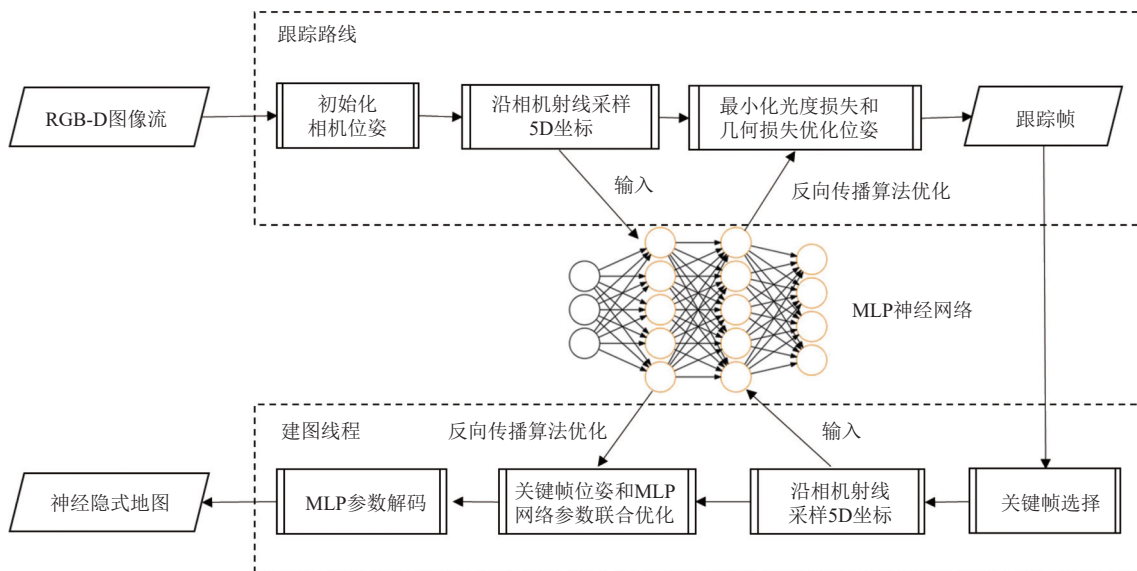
跟踪路线

RGB-D图像流

初始化相机位姿

沿相机射线采样5D坐标

最小化光度损失和几何损失优化位姿

跟踪帧

输入

反向传播算法优化

MLP神经网络

建图线程

反向传播算法优化

输入

神经隐式地图

MLP参数解码

关键帧位姿和MLP网络参数联合优化

沿相机射线采样5D坐标

关键帧选择